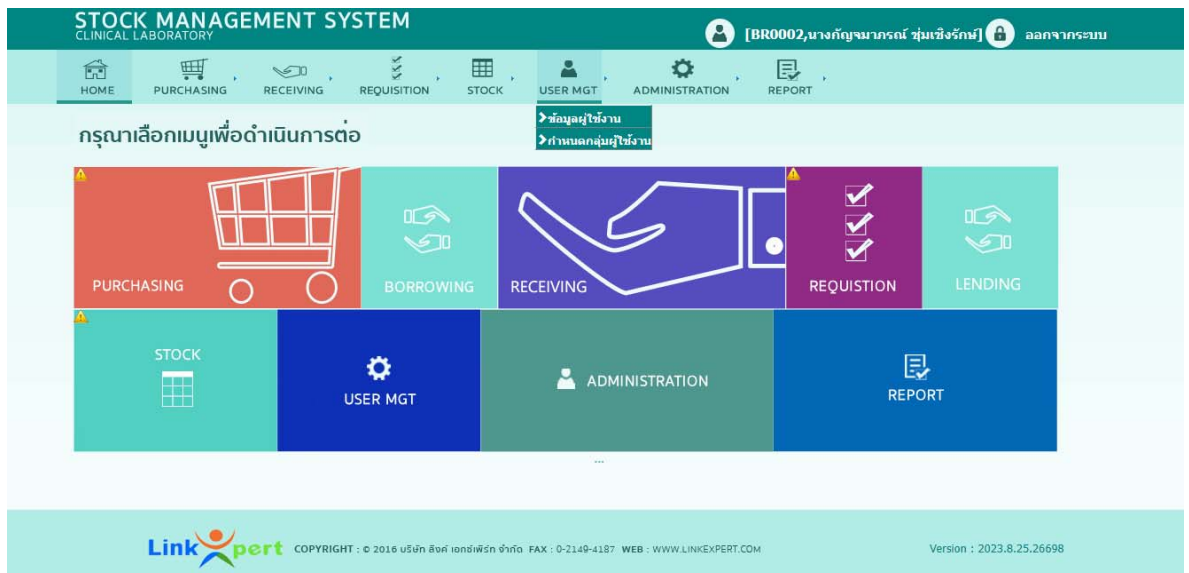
STOCK MANAGEMENT SYSTEM
CLINICAL LABORATORY

[BR0002,นางกัญจนาภรณ์ ชุ่มเชิงรักษ์] ออกจากระบบ

HOME PURCHASING RECEIVING REQUISITION STOCK USER MGT ADMINISTRATION REPORT

ข้อมูลผู้ใช้งาน
กำหนดกลุ่มผู้ใช้งาน

กรุณาเลือกเมนูเพื่อดำเนินการต่อ

PURCHASING
BORROWING
RECEIVING
REQUISTION
LENDING
STOCK
USER MGT
ADMINISTRATION
REPORT

...

Link pert COPYRIGHT : © 2016 บริษัท ลิงค์ เอกซ์เพิร์ท จำกัด FAX : 0-2149-4187 WEB : WWW.LINKEXPERT.COM

Version : 2023.8.25.26698